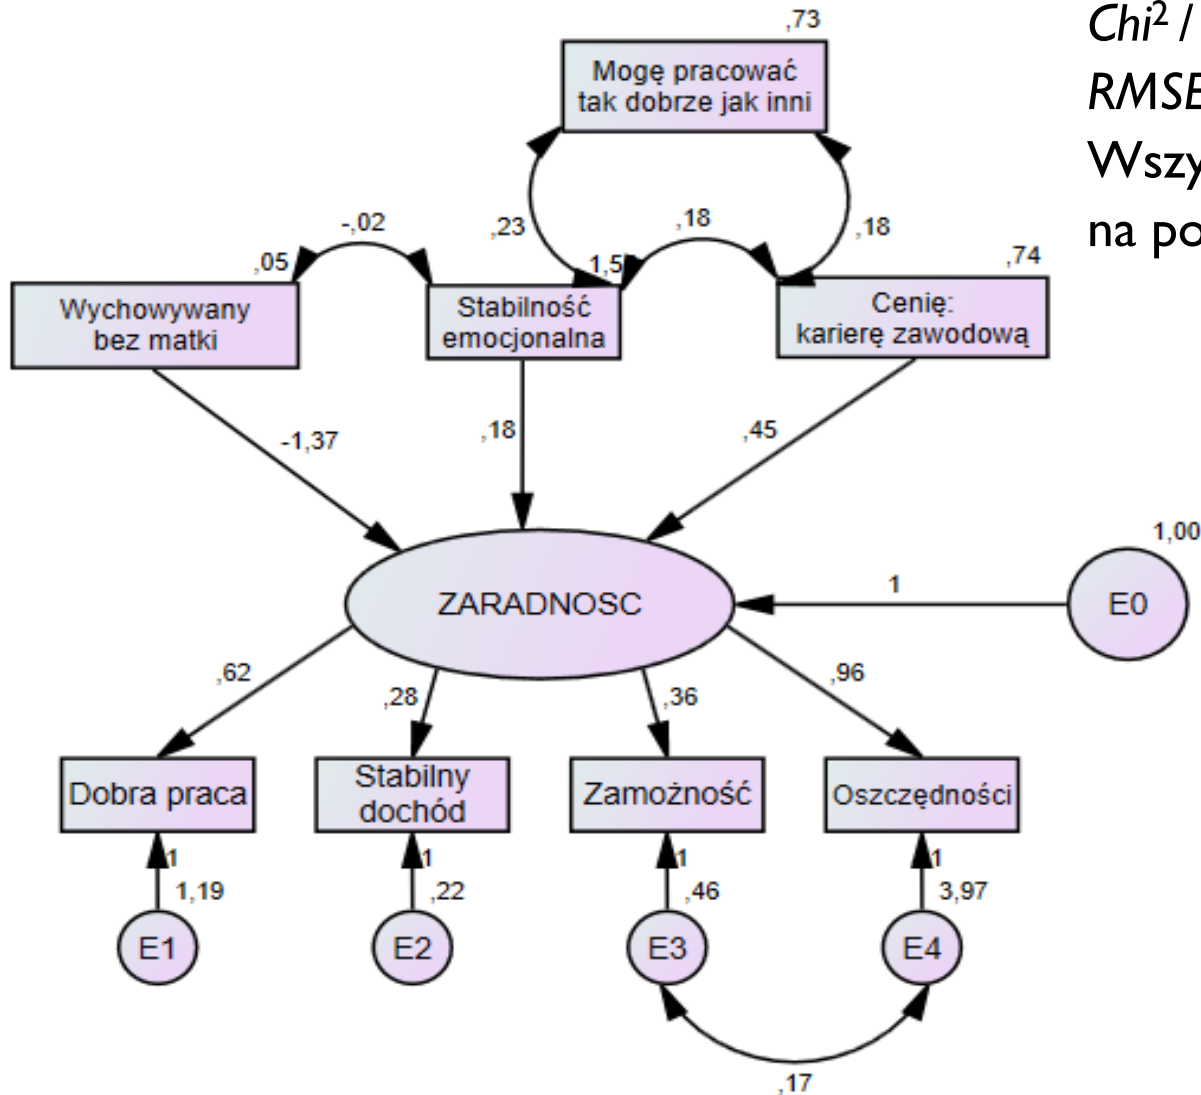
$Chi^2$ /
RMSE
Wszy
na po

,73
Mogę pracować tak dobrze jak inni

,23
,18
,18
-,02
,05
1,5
,74

Wychowywany bez matki

Stabilność emocjonalna

Cenię: karierę zawodową

-1,37
,18
,45

1,00
ZARADNOSC
1
E0

,62
,28
,36
,96

Dobra praca
Stabilny dochód
Zamożność
Oszczędności

1
1,19
1
,22
1
,46
1
3,97

E1
E2
E3
E4

,17